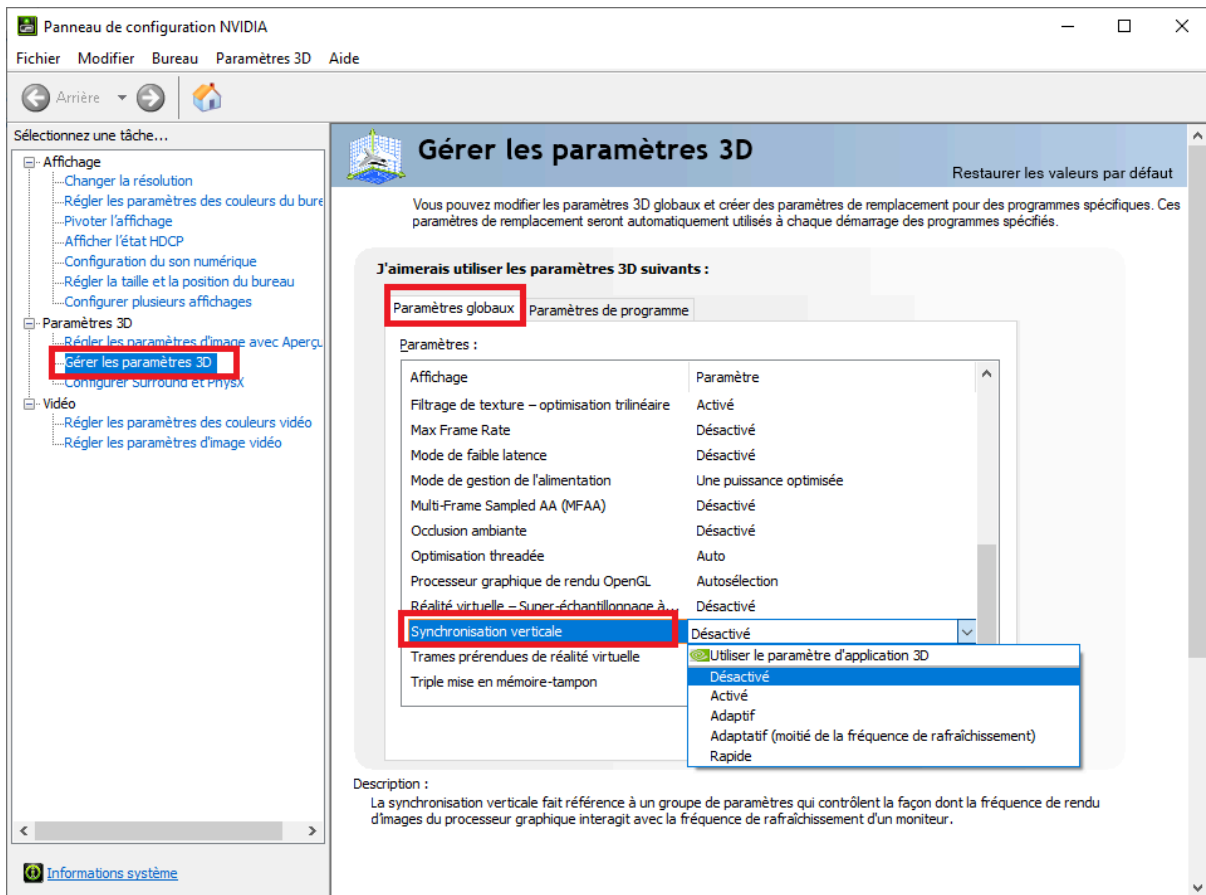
Panneau de configuration NVIDIA

Fichier Modifier Bureau Paramètres 3D Aide

Arrière

Sélectionnez une tâche...

Affichage
Changer la résolution
Régler les paramètres des couleurs du bure
Pivoter l'affichage
Afficher l'état HDCP
Configuration du son numérique
Régler la taille et la position du bureau
Configurer plusieurs affichages
Paramètres 3D
Régler les paramètres d'image avec Aperçu
Gérer les paramètres 3D
Configurer Surround et PhysX
Vidéo
Régler les paramètres des couleurs vidéo
Régler les paramètres d'image vidéo

Informations système

Gérer les paramètres 3D

Restaurer les valeurs par défaut

Vous pouvez modifier les paramètres 3D globaux et créer des paramètres de remplacement pour des programmes spécifiques. Ces paramètres de remplacement seront automatiquement utilisés à chaque démarrage des programmes spécifiés.

J'aimerais utiliser les paramètres 3D suivants :

Paramètres globaux | Paramètres de programme

Paramètres :

| Affichage | Paramètre |
|---|---|
| Filtrage de texture – optimisation trilinéaire | Activé |
| Max Frame Rate | Désactivé |
| Mode de faible latence | Désactivé |
| Mode de gestion de l'alimentation | Une puissance optimisée |
| Multi-Frame Sampled AA (MFAA) | Désactivé |
| Occlusion ambiante | Désactivé |
| Optimisation threadée | Auto |
| Processeur graphique de rendu OpenGL | Autosélection |
| Réalité virtuelle – Super-échantillonnage à... | Désactivé |
| Synchronisation verticale | Désactivé |
| Trames prérendues de réalité virtuelle | |
| Triple mise en mémoire-tampon | |

Utiliser le paramètre d'application 3D
Désactivé
Activé
Adaptif
Adaptatif (moitié de la fréquence de rafraîchissement)
Rapide

Description :
La synchronisation verticale fait référence à un groupe de paramètres qui contrôlent la façon dont la fréquence de rendu d'images du processeur graphique interagit avec la fréquence de rafraîchissement d'un moniteur.